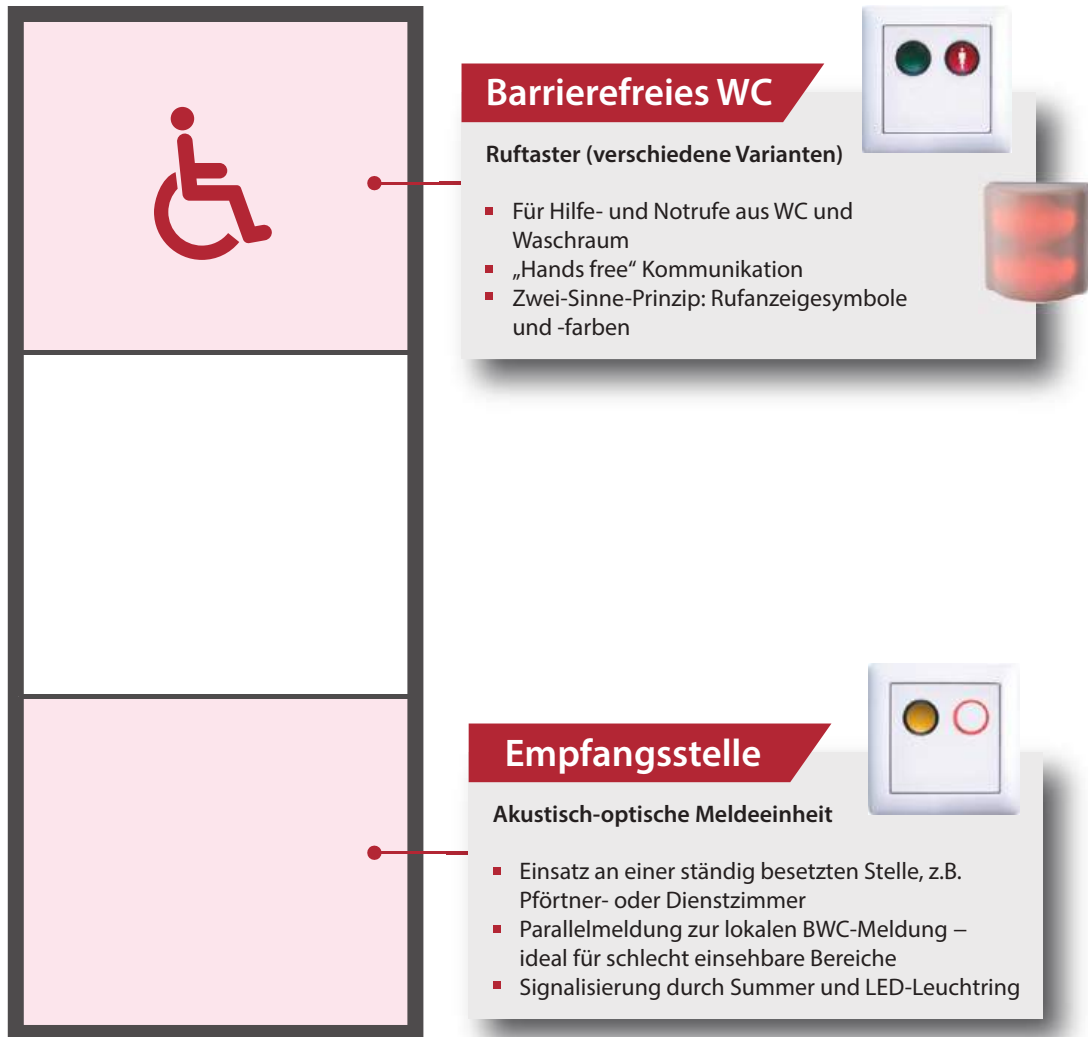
Barrierefreies WC

Ruftaster (verschiedene Varianten)

- Für Hilfe- und Notrufe aus WC und Waschraum
- „Hands free" Kommunikation
- Zwei-Sinne-Prinzip: Rufanzeigesymbole und -farben

Empfangsstelle

Akustisch-optische Meldeeinheit

- Einsatz an einer ständig besetzten Stelle, z.B. Pförtner- oder Dienstzimmer
- Parallelmeldung zur lokalen BWC-Meldung – ideal für schlecht einsehbare Bereiche
- Signalisierung durch Summer und LED-Leuchtring